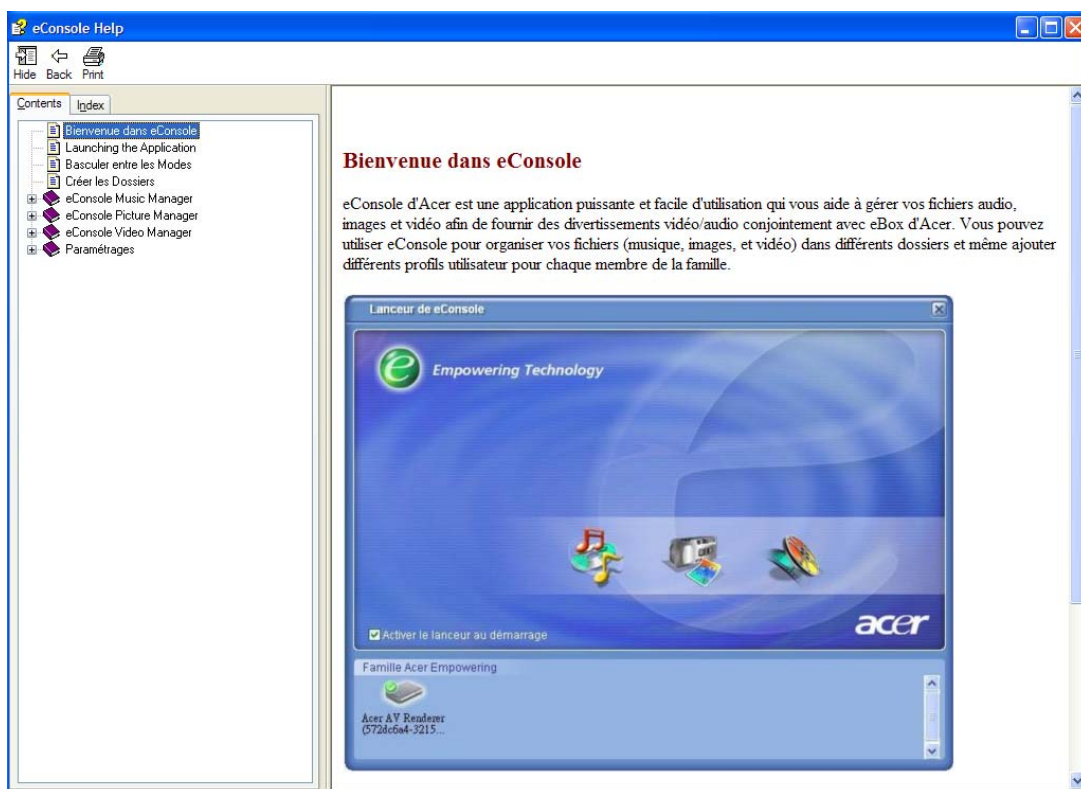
eConsole Help

Hide Back Print

Contents Index

Bienvenue dans eConsole
Launching the Application
Basculer entre les Modes
Créer les Dossiers
eConsole Music Manager
eConsole Picture Manager
eConsole Video Manager
Paramétrages

Bienvenue dans eConsole

eConsole d'Acer est une application puissante et facile d'utilisation qui vous aide à gérer vos fichiers audio, images et vidéo afin de fournir des divertissements vidéo/audio conjointement avec eBox d'Acer. Vous pouvez utiliser eConsole pour organiser vos fichiers (musique, images, et vidéo) dans différents dossiers et même ajouter différents profils utilisateur pour chaque membre de la famille.

Lanceur de eConsole

Empowering Technology

Activer le lanceur au démarrage

acer

Famille Acer Empowering

Acer AV Renderer
(572dc6a4-3215...